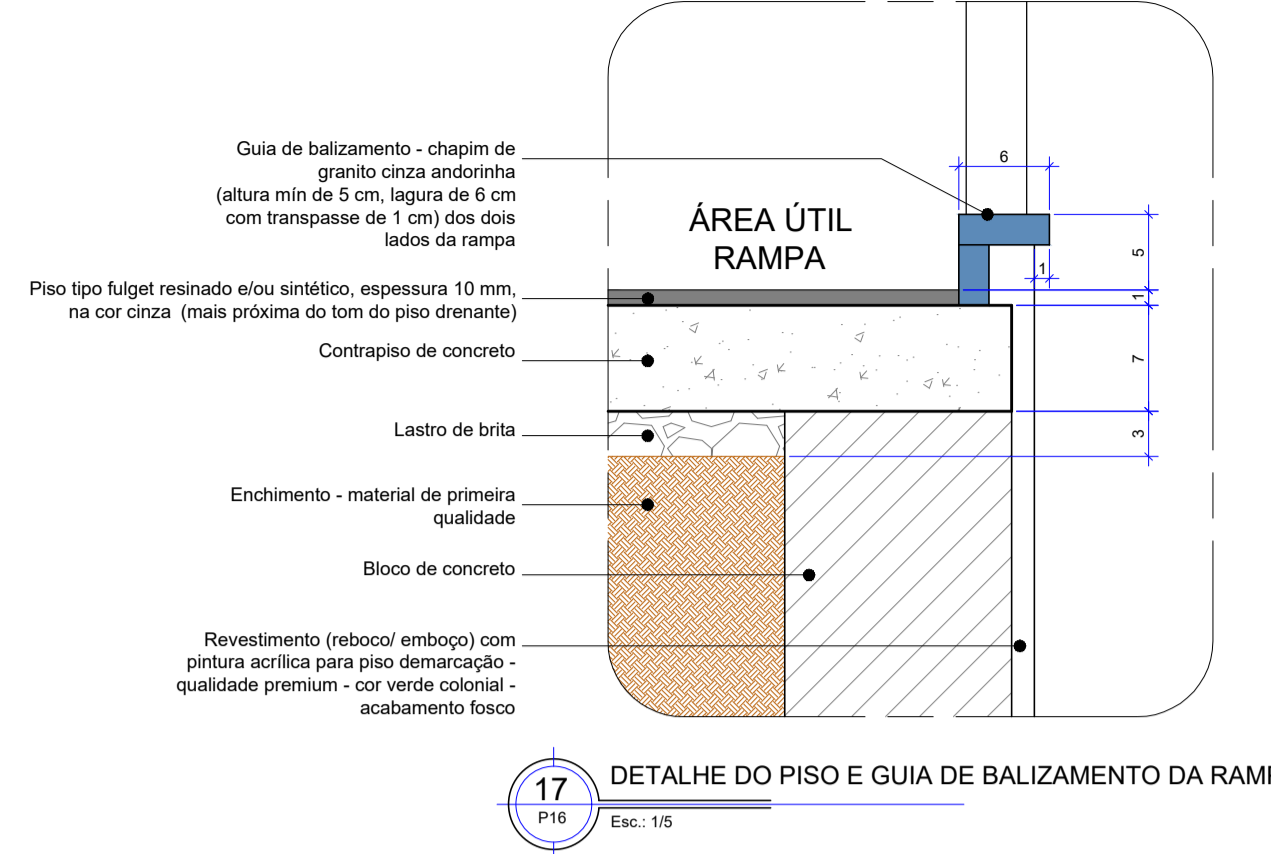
Guia de balizamento - chapim de granito cinza andorinha (altura mín de 5 cm, lagura de 6 cm com transpasse de 1 cm) dos dois lados da rampa

ÁREA ÚTIL RAMPA

6

5

1

1

7

3

Piso tipo fulget resinado e/ou sintético, espessura 10 mm, na cor cinza (mais próxima do tom do piso drenante)

Contrapiso de concreto

Lastro de brita

Enchimento - material de primeira qualidade

Bloco de concreto

Revestimento (reboco/ emboço) com pintura acrílica para piso demarcação - qualidade premium - cor verde colonial - acabamento fosco

17
P16

DETALHE DO PISO E GUIA DE BALIZAMENTO DA RAM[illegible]

Esc.: 1/5